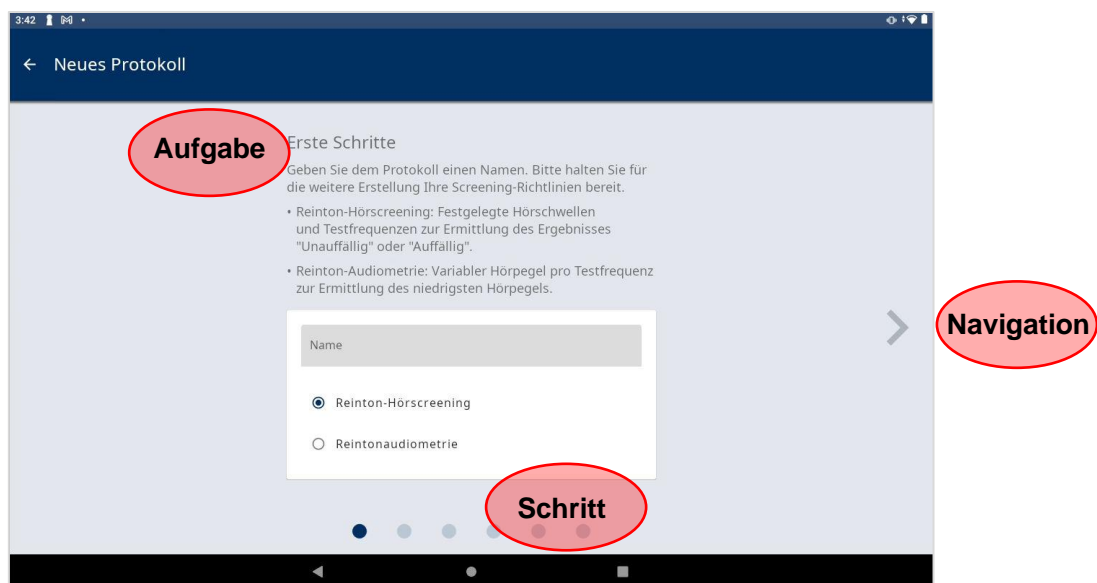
3:42

← Neues Protokoll

Aufgabe

Erste Schritte

Geben Sie dem Protokoll einen Namen. Bitte halten Sie für die weitere Erstellung Ihre Screening-Richtlinien bereit.

• Reinton-Hörscreening: Festgelegte Hörschwellen und Testfrequenzen zur Ermittlung des Ergebnisses "Unauffällig" oder "Auffällig".

• Reinton-Audiometrie: Variabler Hörpegel pro Testfrequenz zur Ermittlung des niedrigsten Hörpegels.

Name

Reinton-Hörscreening

Reintonaudiometrie

Navigation

Schritt